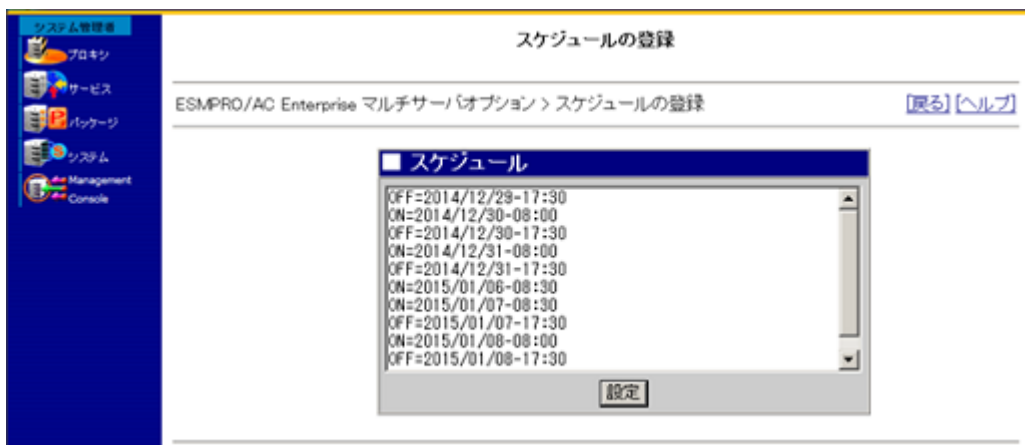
システム管理者
プロキシ
サービス
パッケージ
システム
Management Console

スケジュールの登録

ESMPRO/AC Enterprise マルチサーバオプション > スケジュールの登録

[戻る] [ヘルプ]

スケジュール

OFF=2014/12/29-17:30
ON=2014/12/30-08:00
OFF=2014/12/30-17:30
ON=2014/12/31-08:00
OFF=2014/12/31-17:30
ON=2015/01/06-08:30
ON=2015/01/07-08:30
OFF=2015/01/07-17:30
ON=2015/01/08-08:00
OFF=2015/01/08-17:30

設定